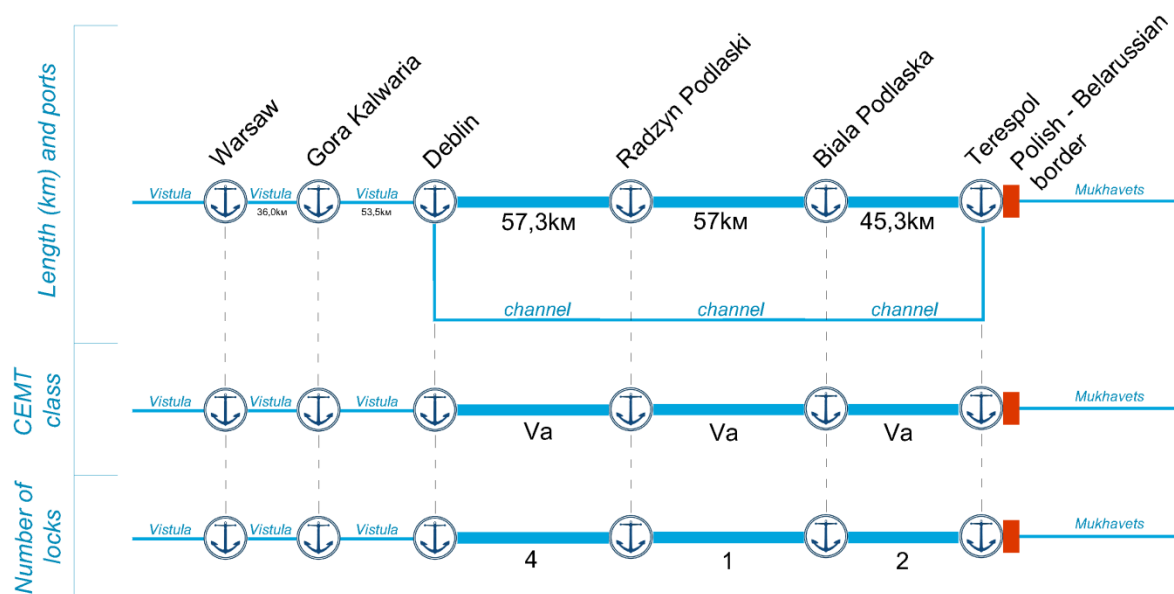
Length (km) and ports

Warsaw
Gora Kalwaria
Deblin
Radzyn Podlaski
Biala Podlaska
Terespol
Polish - Belarussian border

Vistula
Vistula
36,0км
Vistula
53,5км
57,3км
57км
45,3км
Mukhavets

channel
channel
channel

CEMT class

Vistula
Vistula
Vistula
Va
Va
Va
Mukhavets

Number of locks

Vistula
Vistula
Vistula
4
1
2
Mukhavets